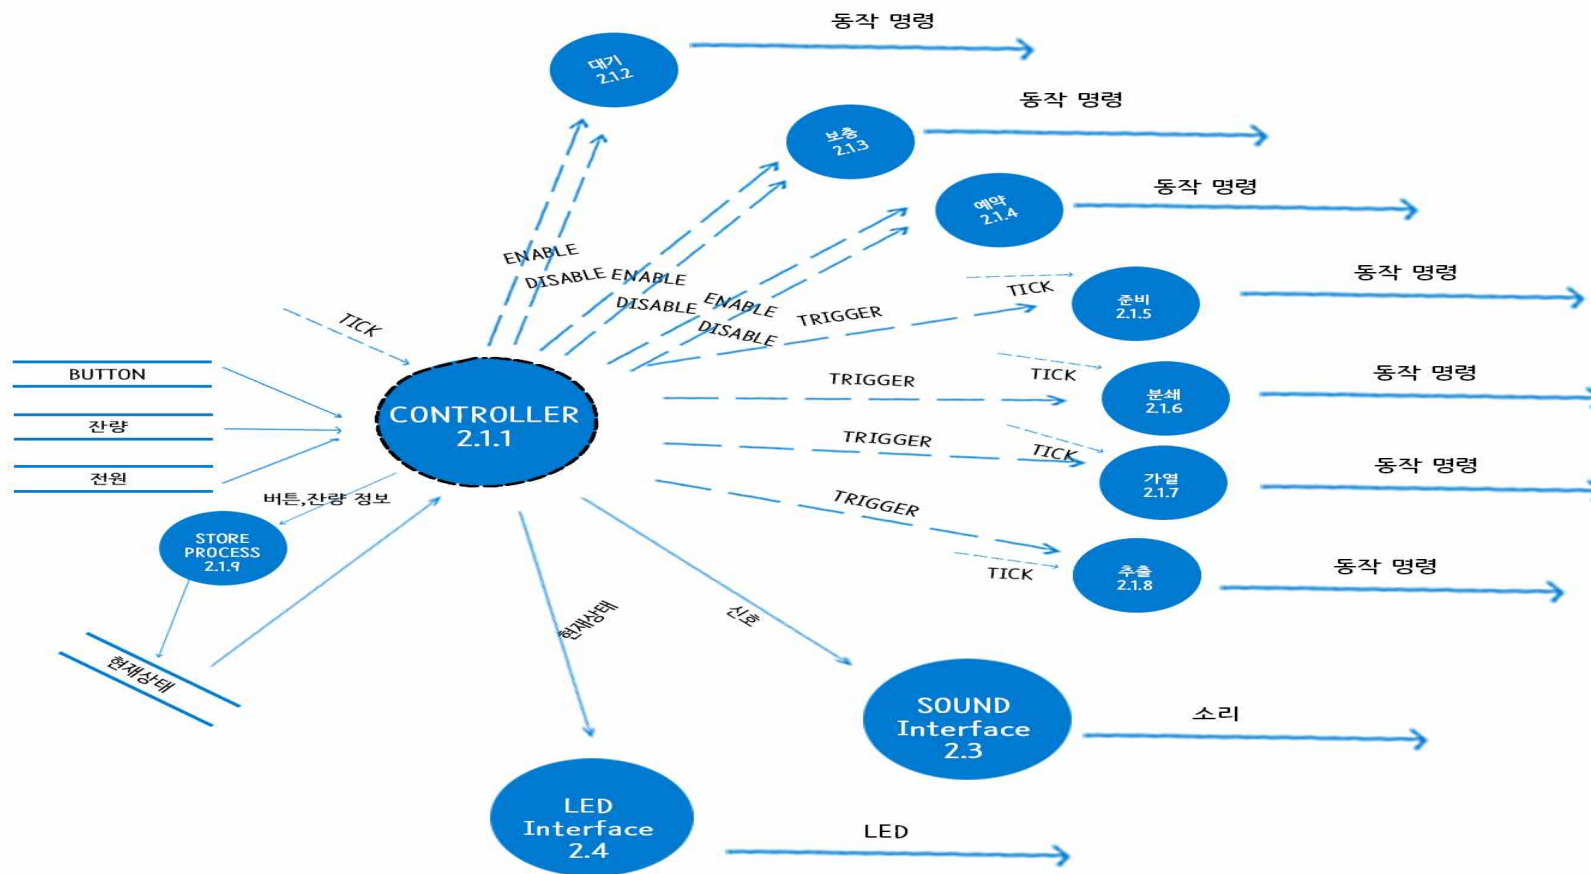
동작 명령

대기
2.1.2

동작 명령

보충
2.1.3

동작 명령

예약
2.1.4

동작 명령

TICK

준비
2.1.5

ENABLE
DISABLE ENABLE
DISABLE ENABLE
DISABLE
TRIGGER

TICK

BUTTON

잔량

전원

CONTROLLER
2.1.1

TRIGGER

TICK

분쇄
2.1.6

동작 명령

TRIGGER

TICK

가열
2.1.7

동작 명령

버튼,잔량 정보

STORE PROCESS
2.1.9

TRIGGER

TICK

추출
2.1.8

동작 명령

현재상태

신호

현재상태

SOUND Interface
2.3

소리

LED Interface
2.4

LED